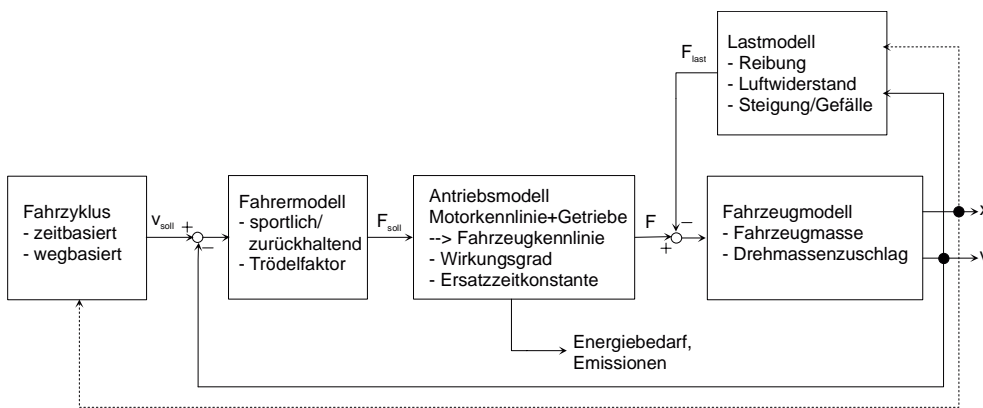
Lastmodell
- Reibung
- Luftwiderstand
- Steigung/Gefälle

$F_{last}$

Fahrzyklus
- zeitbasiert
- wegbasiert

$v_{soll}$

+

−

Fahrermodell
- sportlich/ zurückhaltend
- Trödelfaktor

$F_{soll}$

Antriebsmodell
Motorkennlinie+Getriebe
--> Fahrzeugkennlinie
- Wirkungsgrad
- Ersatzzeitkonstante

F

−

+

Fahrzeugmodell
- Fahrzeugmasse
- Drehmassenzuschlag

x

v

Energiebedarf, Emissionen